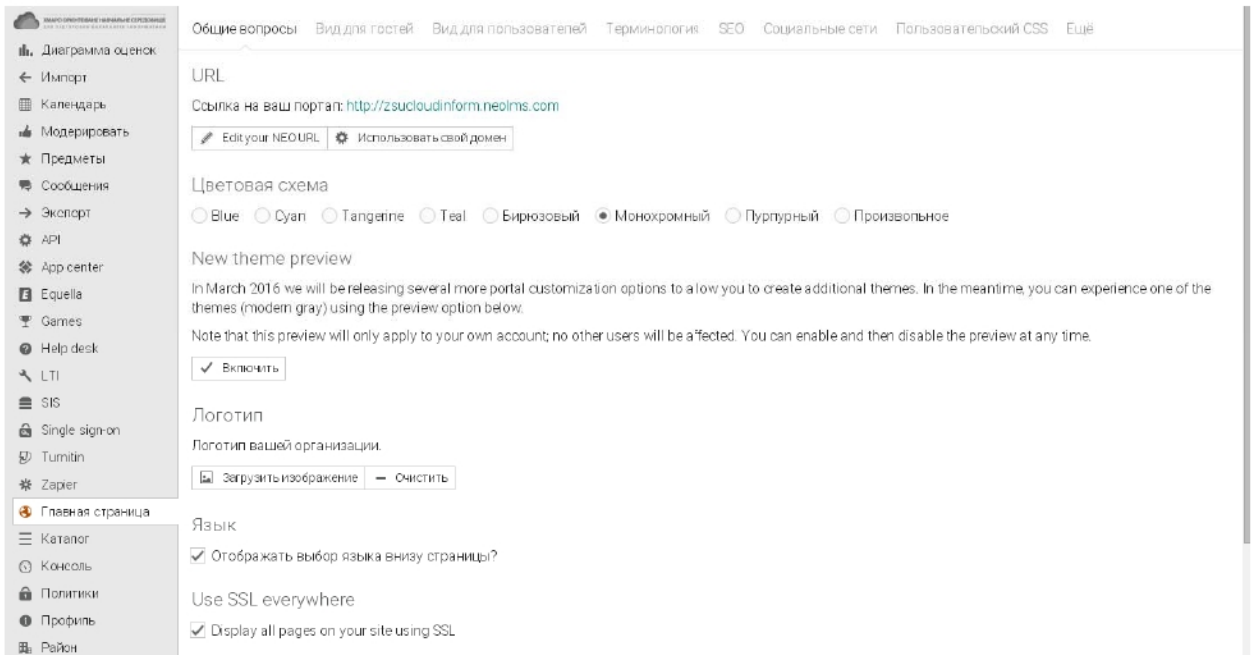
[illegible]

Диаграмма оценок
Импорт
Календарь
Модерировать
Предметы
Сообщения
Экспорт
API
App center
Equella
Games
Help desk
LTI
SIS
Single sign-on
Turnitin
Zapier
Главная страница
Каталог
Консоль
Политики
Профиль
Район

Общие вопросы Вид для гостей Вид для пользователей Терминология SEO Социальные сети Пользовательский CSS Ещё

URL

Ссылка на ваш портал: http://zsucloudinform.neolms.com

Edit your NEOURL Использовать свой домен

Цветовая схема

Blue Cyan Tangerine Teal Бирюзовый Монохромный Пурпурный Произвольное

New theme preview

In March 2016 we will be releasing several more portal customization options to a low you to create additional themes. In the meantime, you can experience one of the themes (modern gray) using the preview option below.

Note that this preview will only apply to your own account; no other users will be affected. You can enable and then disable the preview at any time.

Включить

Логотип

Логотип вашей организации.

Загрузить изображение — Очистить

Язык

Отображать выбор языка внизу страницы?

Use SSL everywhere

Display all pages on your site using SSL